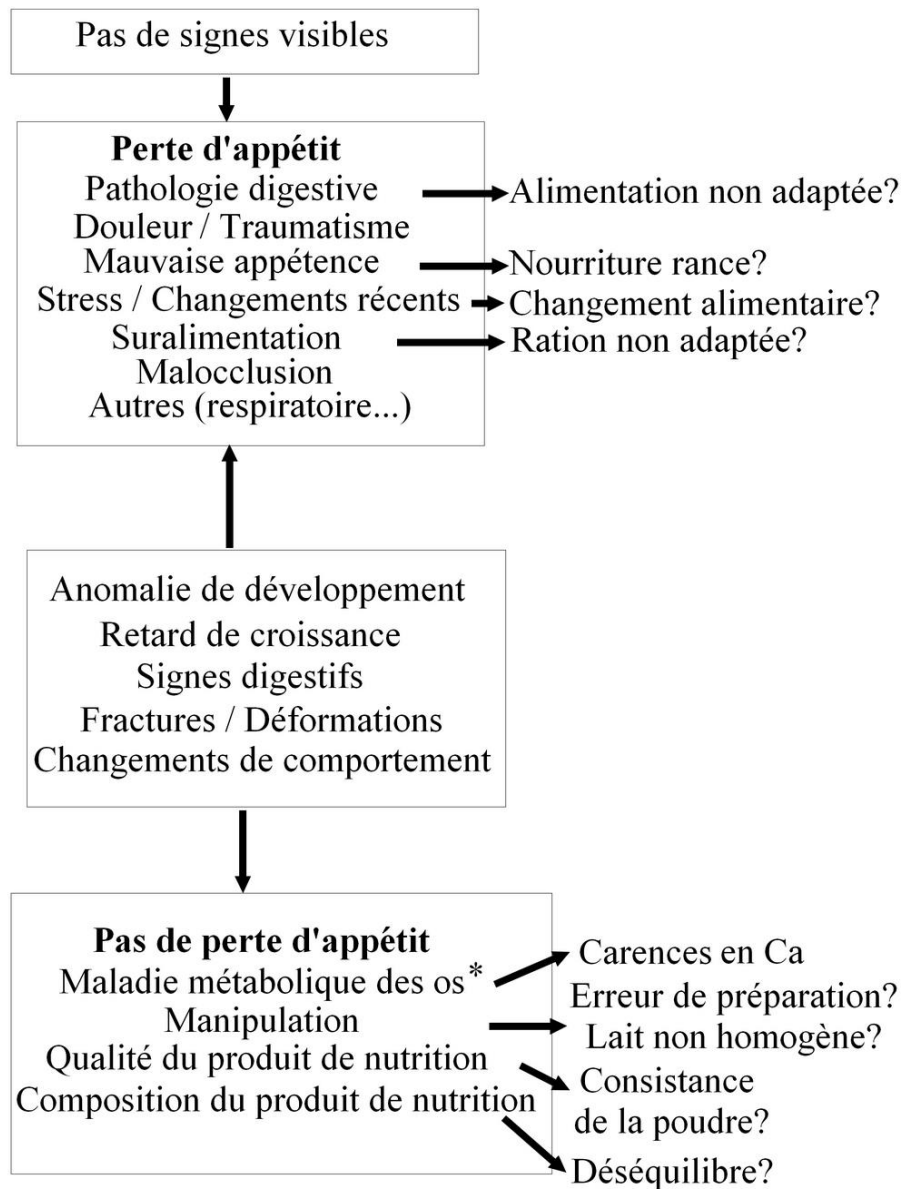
Pas de signes visibles

**Perte d'appétit**
Pathologie digestive
Douleur / Traumatisme
Mauvaise appétence
Stress / Changements récents
Suralimentation
Malocclusion
Autres (respiratoire...)

Alimentation non adaptée?
Nourriture rance?
Changement alimentaire?
Ration non adaptée?

Anomalie de développement
Retard de croissance
Signes digestifs
Fractures / Déformations
Changements de comportement

**Pas de perte d'appétit**
Maladie métabolique des os*
Manipulation
Qualité du produit de nutrition
Composition du produit de nutrition

Carences en Ca
Erreur de préparation?
Lait non homogène?
Consistance de la poudre?
Déséquilibre?